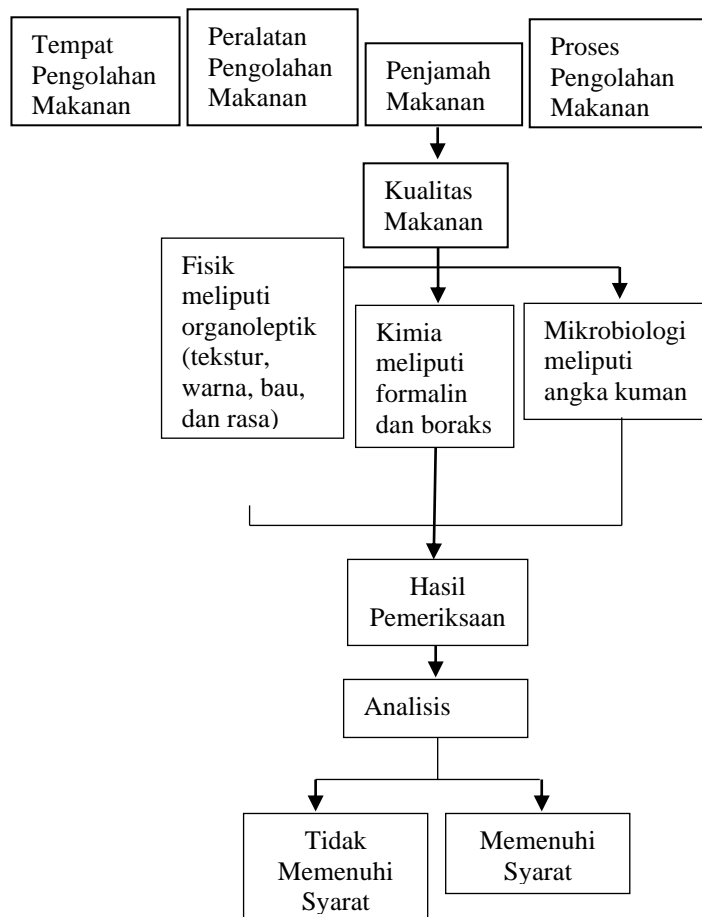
Tempat Pengolahan Makanan

Peralatan Pengolahan Makanan

Penjamah Makanan

Proses Pengolahan Makanan

Kualitas Makanan

Fisik meliputi organoleptik (tekstur, warna, bau, dan rasa)

Kimia meliputi formalin dan boraks

Mikrobiologi meliputi angka kuman

Hasil Pemeriksaan

Analisis

Tidak Memenuhi Syarat

Memenuhi Syarat